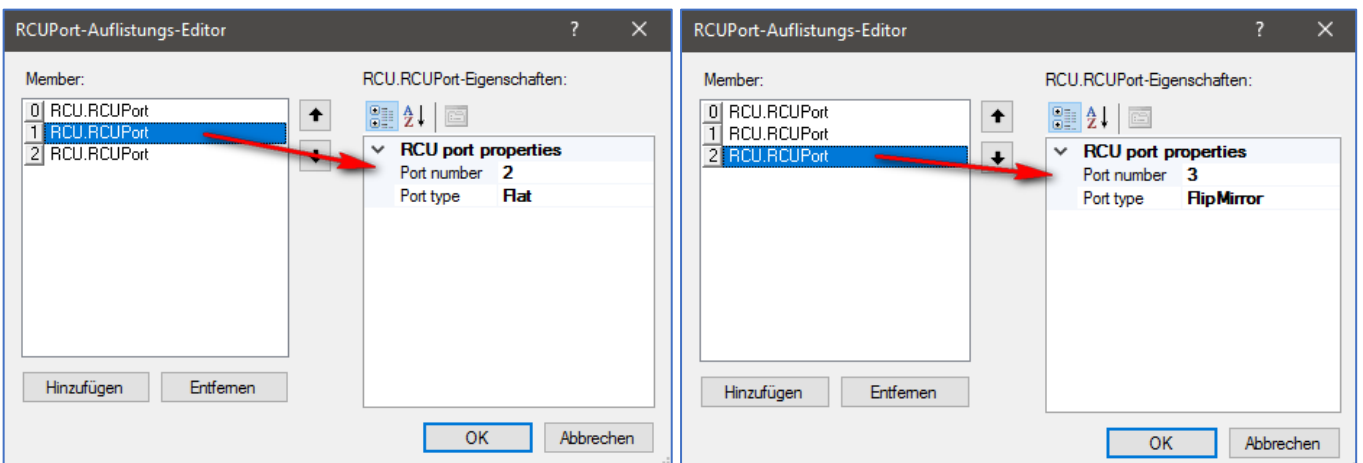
RCUPort-Auflistungs-Editor ? ✕

Member:

0 RCU.RCUPort
1 RCU.RCUPort
2 RCU.RCUPort

RCU.RCUPort-Eigenschaften:

RCU port properties

| | |
|---|---|
| Port number | 2 |
| Port type | Flat |

Hinzufügen Entfernen

OK Abbrechen

RCUPort-Auflistungs-Editor ? ✕

Member:

0 RCU.RCUPort
1 RCU.RCUPort
2 RCU.RCUPort

RCU.RCUPort-Eigenschaften:

RCU port properties

| | |
|---|---|
| Port number | 3 |
| Port type | FlipMirror |

Hinzufügen Entfernen

OK Abbrechen